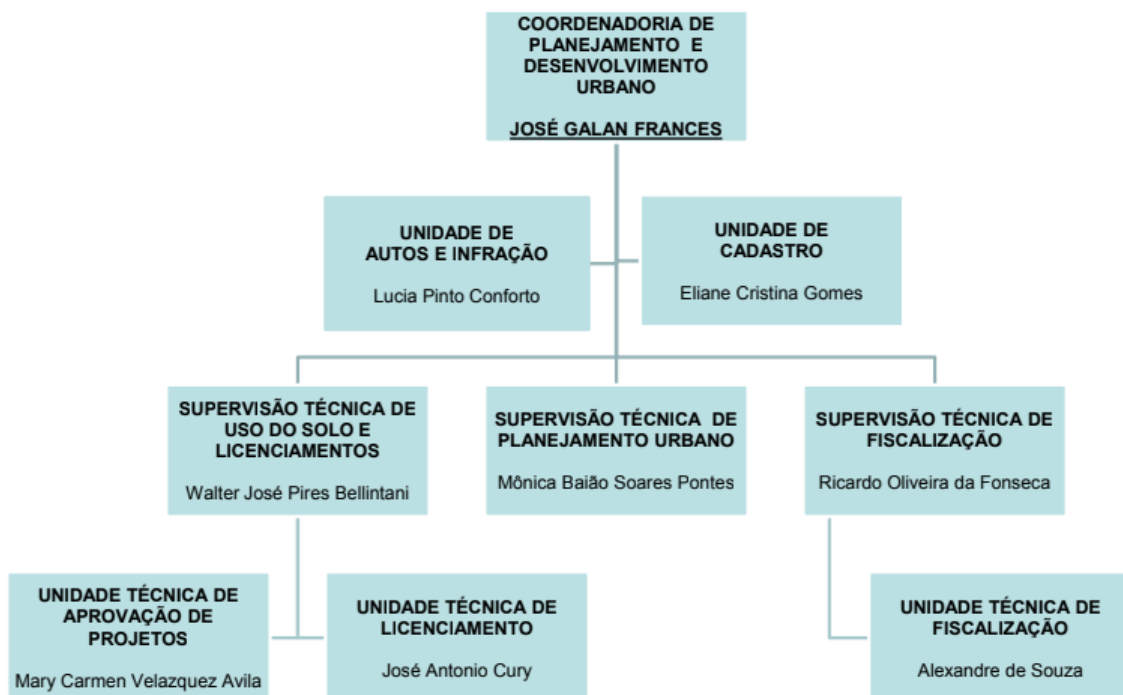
COORDENADORIA DE PLANEJAMENTO E DESENVOLVIMENTO URBANO

JOSÉ GALAN FRANCES

UNIDADE DE AUTOS E INFRAÇÃO

Lucia Pinto Conforto

UNIDADE DE CADASTRO

Eliane Cristina Gomes

SUPERVISÃO TÉCNICA DE USO DO SOLO E LICENCIAMENTOS

Walter José Pires Bellintani

SUPERVISÃO TÉCNICA DE PLANEJAMENTO URBANO

Mônica Baião Soares Pontes

SUPERVISÃO TÉCNICA DE FISCALIZAÇÃO

Ricardo Oliveira da Fonseca

UNIDADE TÉCNICA DE APROVAÇÃO DE PROJETOS

Mary Carmen Velazquez Avila

UNIDADE TÉCNICA DE LICENCIAMENTO

José Antonio Cury

UNIDADE TÉCNICA DE FISCALIZAÇÃO

Alexandre de Souza